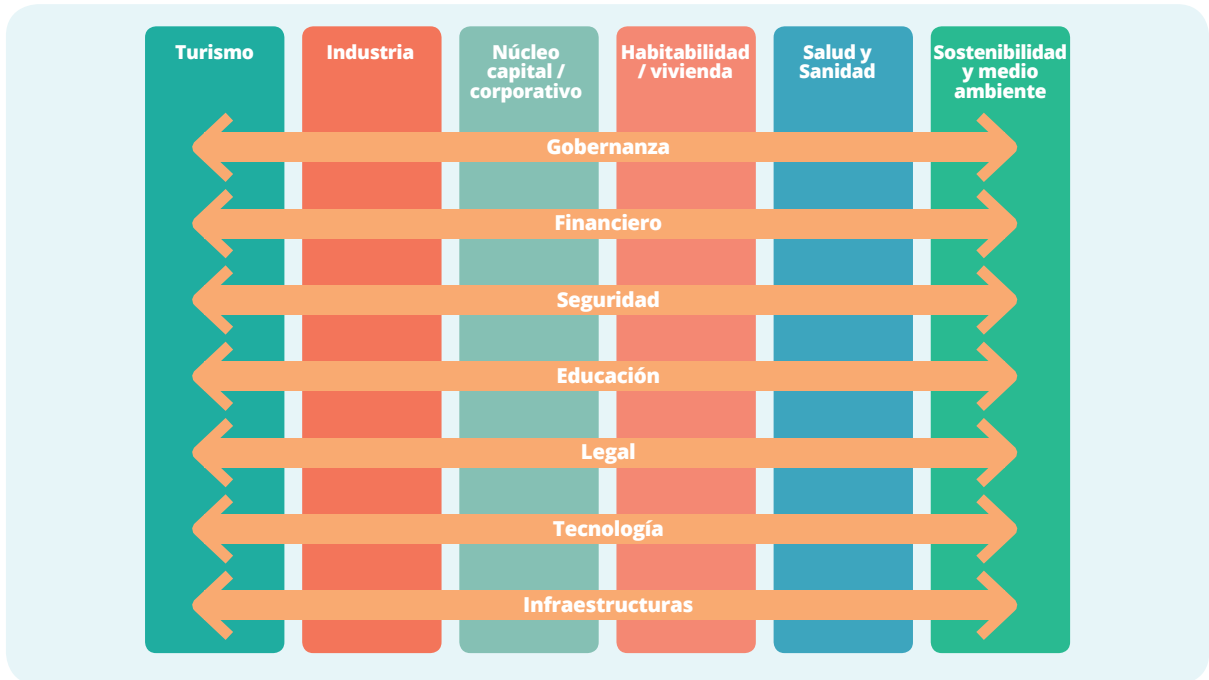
Turismo

Industria

Núcleo capital / corporativo

Habitabilidad / vivienda

Salud y Sanidad

Sostenibilidad y medio ambiente

Gobernanza

Financiero

Seguridad

Educación

Legal

Tecnología

Infraestructuras